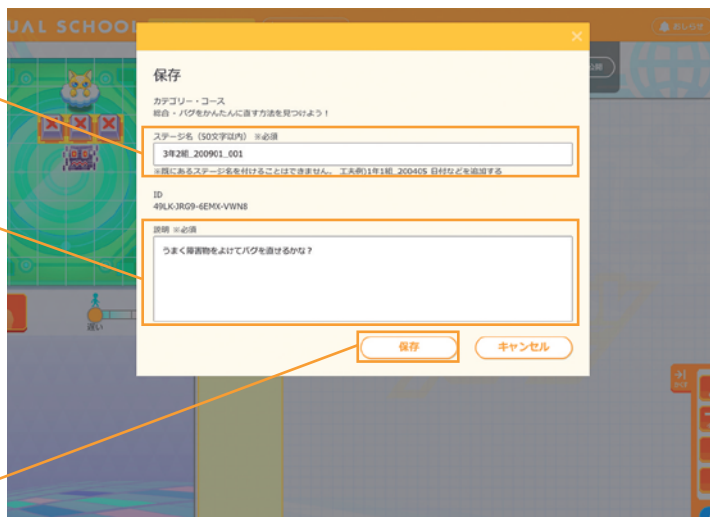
UAL SCHOO

おしらせ

保存

カテゴリー・コース
総合・バグをかんたんに直す方法を見つけよう！

ステージ名（50文字以内）※必須

3年2組_200901_001

※既にあるステージ名を付けることはできません。 工夫例)1年1組_200405 日付などを追加する

ID
49LK-JRG9-6EMX-VWN8

説明 ※必須

うまく障害物をよけてバグを直せるかな？

保存

キャンセル

遅い